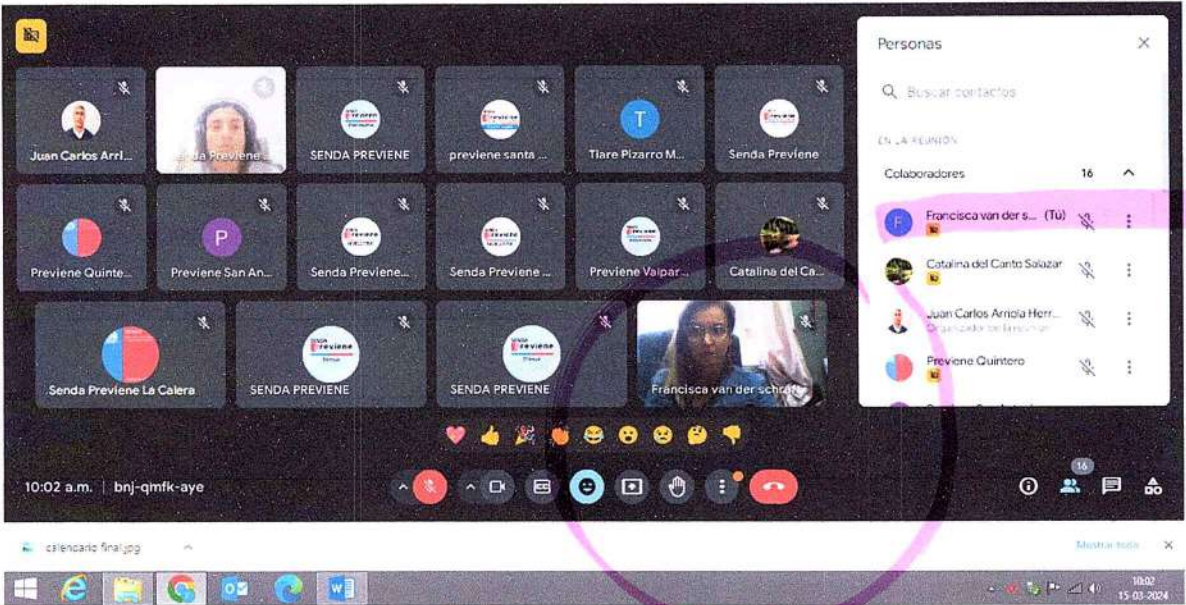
Juan Carlos Arri...

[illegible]a Previene ...

SENDA PREVIENE

previene santa ...

Tiare Pizarro M...

Senda Previene

Previene Quinte...

Previene San An...

Senda Previene...

Senda Previene ...

Previene Valpar...

Catalina del Ca...

Senda Previene La Calera

SENDA PREVIENE

SENDA PREVIENE

Francisca van der schraft

Personas

Buscar contactos

EN LA REUNIÓN

Colaboradores 16

Francisca van der s... (Tú)

Catalina del Canto Salazar

Juan Carlos Arriola Herr...
Organizador de la reunión

Previene Quintero

10:02 a.m. | bnj-qmfk-aye

16

calendario final.jpg

Mostrar todo

10:02
15-03-2024